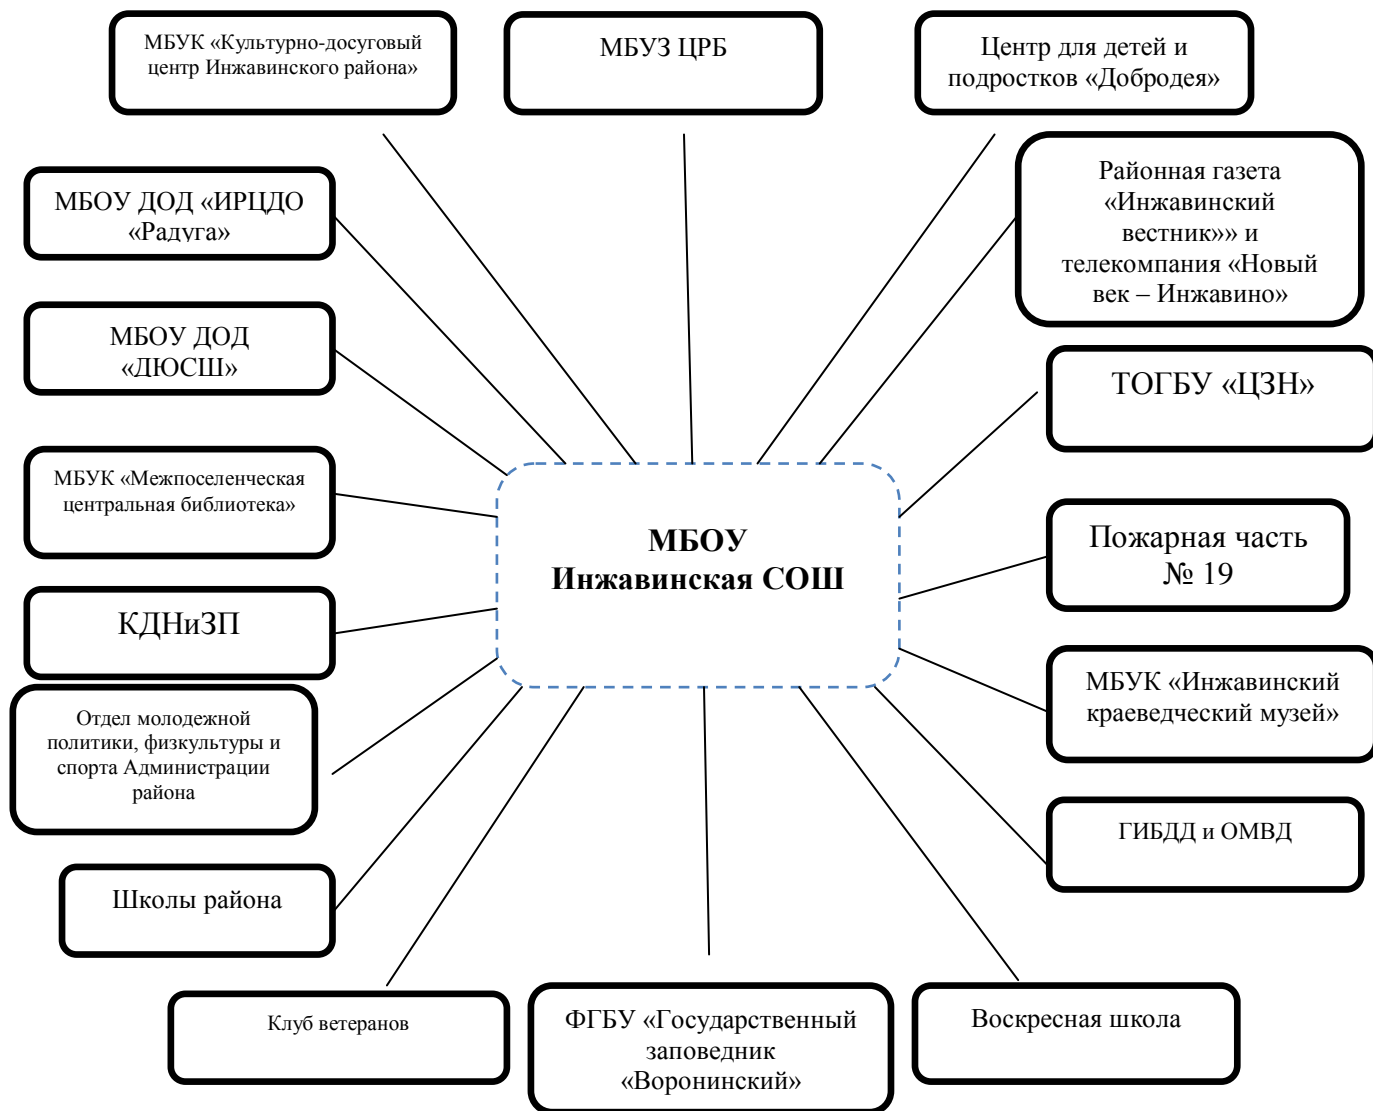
МБУК «Культурно-досуговый центр Инжавинского района»

МБУЗ ЦРБ

Центр для детей и подростков «Добродея»

МБОУ ДОД «ИРЦДО «Радуга»

Районная газета «Инжавинский вестник»» и телекомпания «Новый век – Инжавино»

МБОУ ДОД «ДЮСШ»

ТОГБУ «ЦЗН»

МБУК «Межпоселенческая центральная библиотека»

МБОУ Инжавинская СОШ

Пожарная часть № 19

КДНиЗП

МБУК «Инжавинский краеведческий музей»

Отдел молодежной политики, физкультуры и спорта Администрации района

ГИБДД и ОМВД

Школы района

Клуб ветеранов

ФГБУ «Государственный заповедник «Воронинский»

Воскресная школа